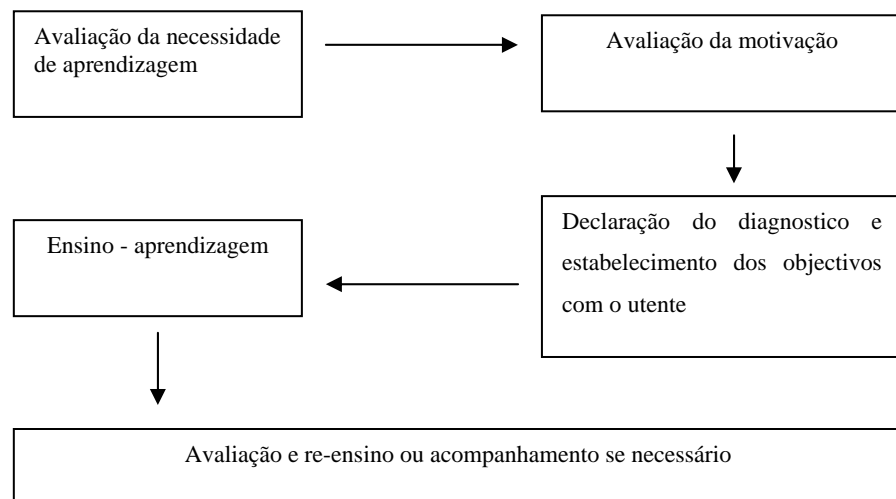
Avaliação da necessidade de aprendizagem

Avaliação da motivação

Declaração do diagnostico e estabelecimento dos objectivos com o utente

Ensino - aprendizagem

Avaliação e re-ensino ou acompanhamento se necessário